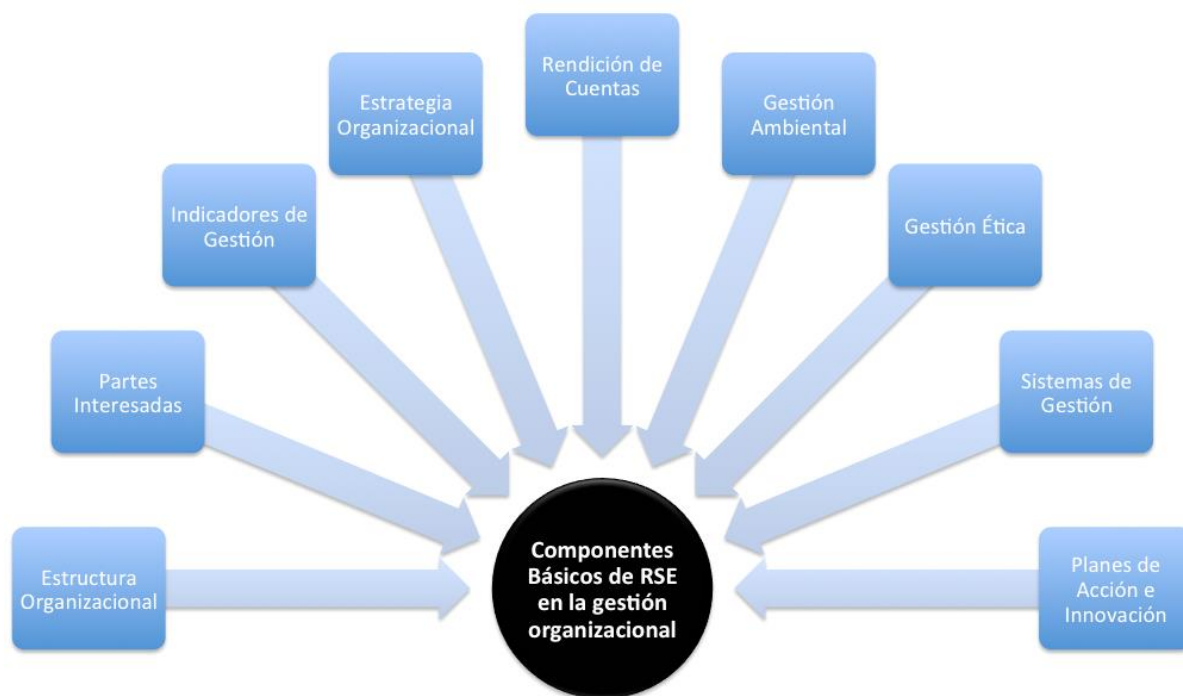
Estructura Organizacional

Partes Interesadas

Indicadores de Gestión

Estrategia Organizacional

Rendición de Cuentas

Gestión Ambiental

Gestión Ética

Sistemas de Gestión

Planes de Acción e Innovación

Componentes Básicos de RSE en la gestión organizacional